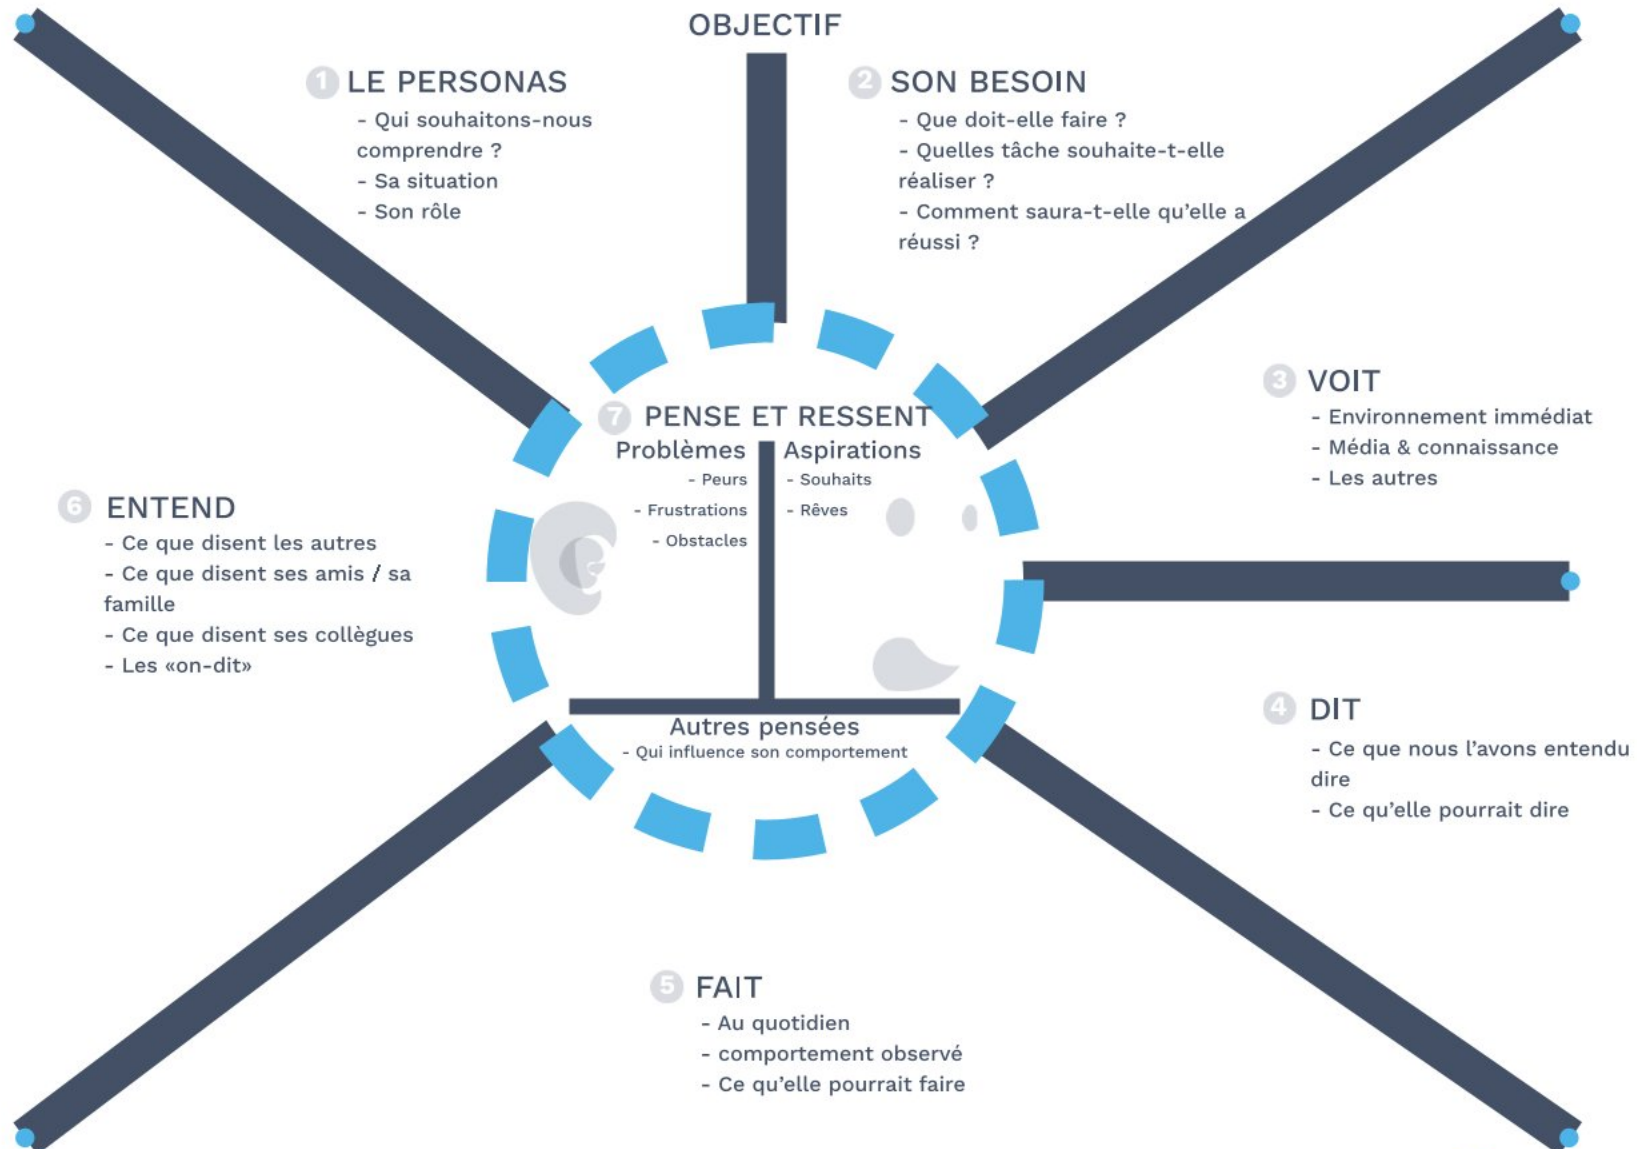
OBJECTIF

1 LE PERSONAS
- Qui souhaitons-nous comprendre ?
- Sa situation
- Son rôle

2 SON BESOIN
- Que doit-elle faire ?
- Quelles tâche souhaite-t-elle réaliser ?
- Comment saura-t-elle qu'elle a réussi ?

3 VOIT
- Environnement immédiat
- Média & connaissance
- Les autres

7 PENSE ET RESSENT
Problèmes
- Peurs
- Frustrations
- Obstacles

Aspirations
- Souhaits
- Rêves

Autres pensées
- Qui influence son comportement

6 ENTEND
- Ce que disent les autres
- Ce que disent ses amis / sa famille
- Ce que disent ses collègues
- Les «on-dit»

4 DIT
- Ce que nous l'avons entendu dire
- Ce qu'elle pourrait dire

5 FAIT
- Au quotidien
- comportement observé
- Ce qu'elle pourrait faire